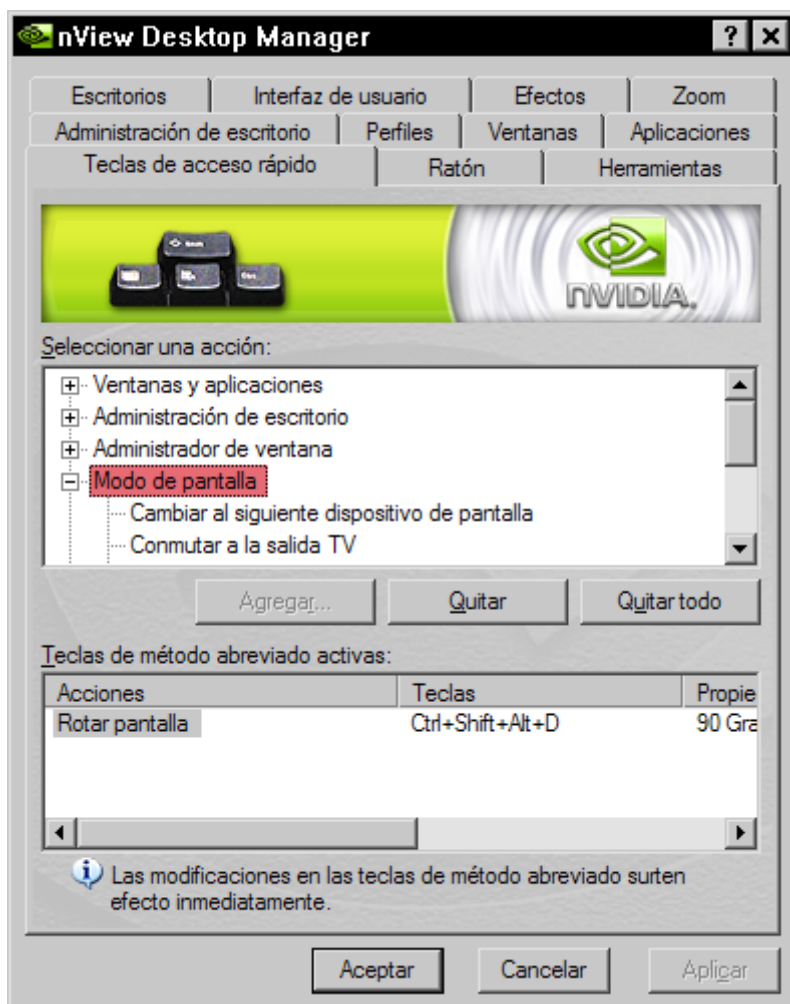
nView Desktop Manager

? X

Escritorios | Interfaz de usuario | Efectos | Zoom
Administración de escritorio | Perfiles | Ventanas | Aplicaciones
Teclas de acceso rápido | Ratón | Herramientas

NVIDIA.

Seleccionar una acción:

Ventanas y aplicaciones
Administración de escritorio
Administrador de ventana
Modo de pantalla
Cambiar al siguiente dispositivo de pantalla
Conmutar a la salida TV

Agregar... | Quitar | Quitar todo

Teclas de método abreviado activas:

| Acciones | Teclas | Propie |
|---|---|---|
| Rotar pantalla | Ctrl+Shift+Alt+D | 90 Gra |

Las modificaciones en las teclas de método abreviado surten efecto inmediatamente.

Aceptar | Cancelar | Aplicar